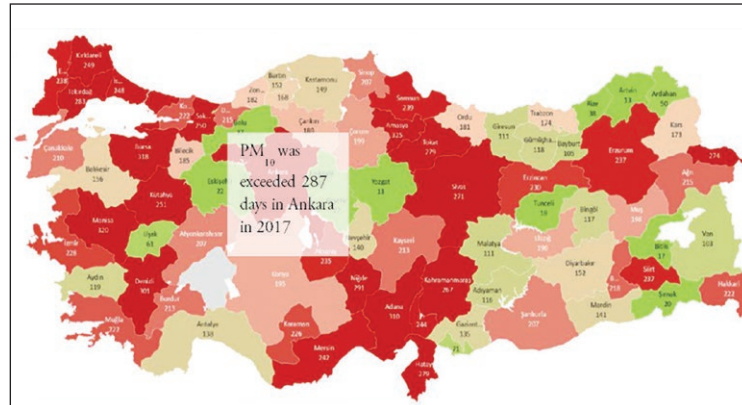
PM$_{10}$ was exceeded 287 days in Ankara in 2017

Kırklareli 249
Edirne 238
Tekirdağ 283
348
Bartın 352
Kastamonu 149
Sinop 207
Zonguldak 182
168
Samsun 239
Artvin 33
Ardahan 50
Rize 38
Ordu 181
Trabzon 124
Giresun 111
Gümüşhane 118
Bayburt 105
Kars 171
Amasya 325
Tokat 279
Çorum 191
Çankırı 180
Bursa 318
Bilecik 185
Bolu 215
Kocaeli 272
Sakarya 250
Düzce 215
Çanakkale 210
Balıkesir 236
Eskişehir 32
Kütahya 251
Yozgat 13
Sivas 271
Erzincan 230
Erzurum 237
Ağrı 215
274
Tunceli 18
Bingöl 137
Muş 166
Bitlis 17
Van 168
Manisa 320
İzmir 228
Uşak 63
Afyonkarahisar 207
Kırşehir 140
Kayseri 213
Malatya 111
Elazığ 198
Diyarbakır 152
Siirt 287
Batman 219
Şırnak 30
Hakkari 222
Aydın 119
Denizli 309
Burdur 213
Isparta 195
Muğla 323
Antalya 130
Karaman 226
235
Niğde 291
Adana 310
Kahramanmaraş 267
Adıyaman 118
Şanlıurfa 207
Mardin 141
Osmaniye 244
Gaziantep 135
Kilis 71
Mersin 242
Hatay 278